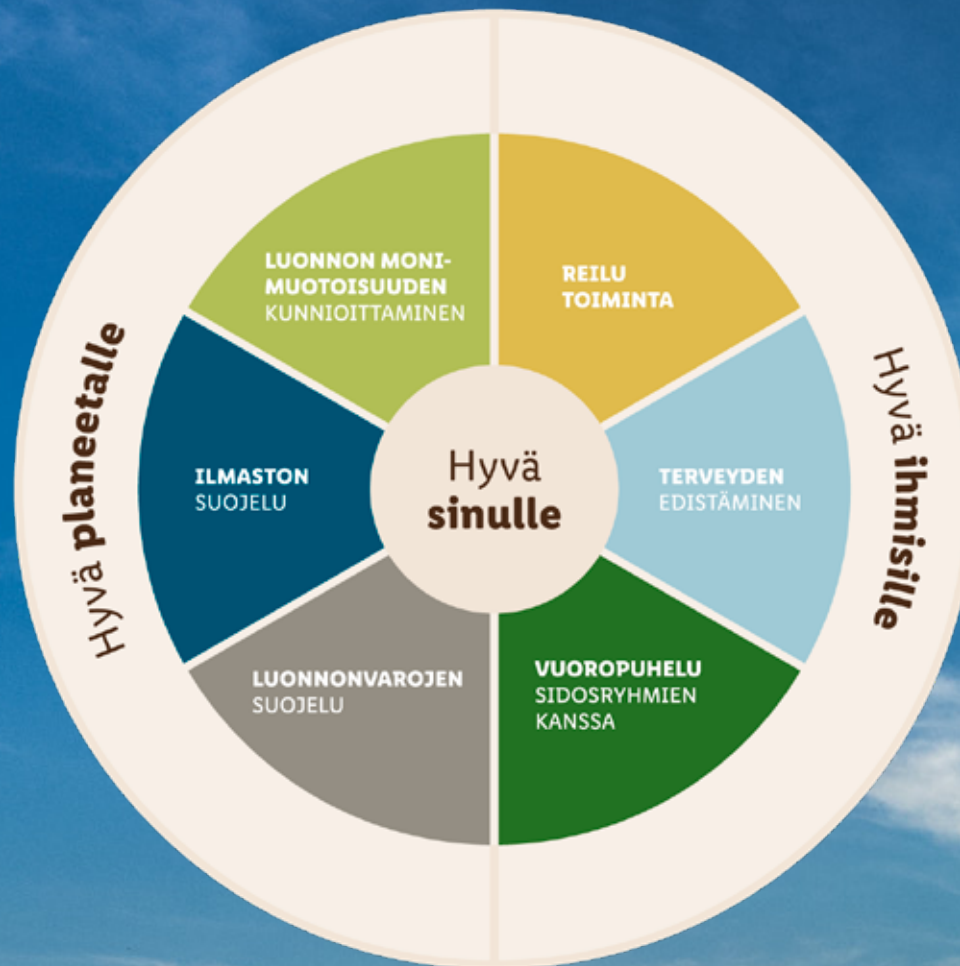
Hyvä planeetalle

Hyvä ihmisille

LUONNON MONIMUOTOISUUDEN KUNNIOITTAMINEN

REILU TOIMINTA

ILMASTON SUOJELU

Hyvä sinulle

TERVEYDEN EDISTÄMINEN

LUONNONVAROJEN SUOJELU

VUOROPUHELU SIDOSRYHMIEN KANSSA